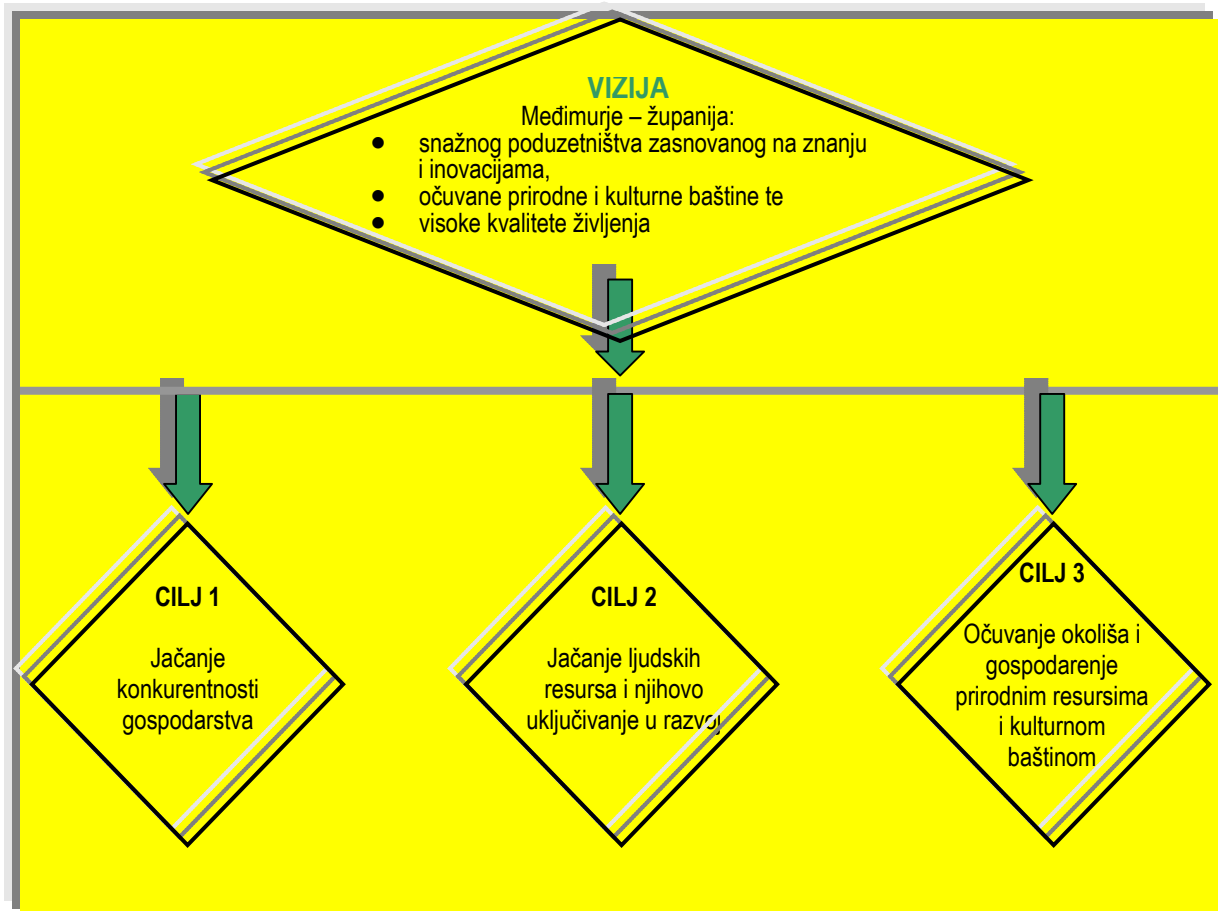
VIZIJA
Međimurje – županija:

- snažnog poduzetništva zasnovanog na znanju i inovacijama,
- očuvane prirodne i kulturne baštine te
- visoke kvalitete življenja

CILJ 1

Jačanje konkurentnosti gospodarstva

CILJ 2

Jačanje ljudskih resursa i njihovo uključivanje u razvoj

CILJ 3

Očuvanje okoliša i gospodarenje prirodnim resursima i kulturnom baštinom